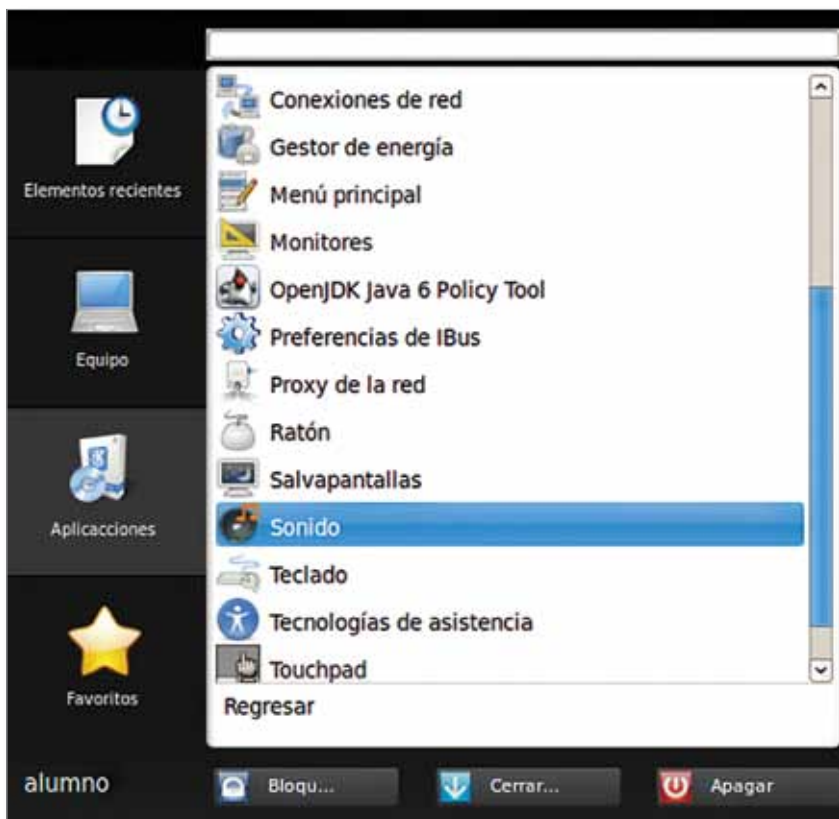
Elementos recientes

Equipo

Aplicacciones

Favoritos

Conexiones de red
Gestor de energía
Menú principal
Monitores
OpenJDK Java 6 Policy Tool
Preferencias de IBus
Proxy de la red
Ratón
Salvapantallas
Sonido
Teclado
Tecnologías de asistencia
Touchpad

Regresar

alumno

Bloqu...

Cerrar...

Apagar